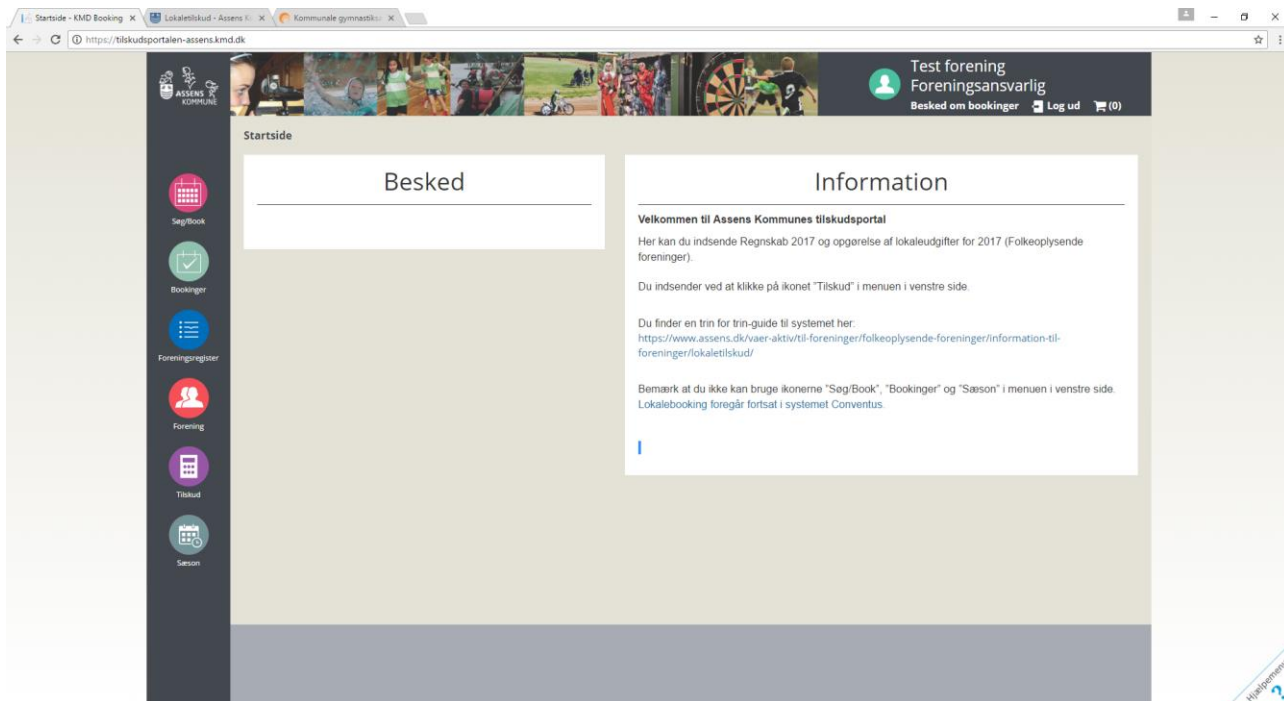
Startside - KMD Booking ×
Lokaletilskud - Assens K ×
Kommunale gymnastiksa ×

https://tilskudsportalen-assens.kmd.dk

ASSENS KOMMUNE

Test forening
Foreningsansvarlig
Besked om bookinger Log ud (0)

Startside

Søg/Book
Bookinger
Foreningsregister
Forening
Tilskud
Sæson

Besked

Information

Velkommen til Assens Kommunes tilskudsportal

Her kan du indsende Regnskab 2017 og opgørelse af lokaleudgifter for 2017 (Folkeoplysende foreninger).

Du indsender ved at klikke på ikonet "Tilskud" i menuen i venstre side.

Du finder en trin for trin-guide til systemet her:
https://www.assens.dk/vaer-aktiv/til-foreninger/folkeoplysende-foreninger/information-til-foreninger/lokaletilskud/

Bemærk at du ikke kan bruge ikonerne "Søg/Book", "Bookinger" og "Sæson" i menuen i venstre side.
Lokalebooking foregår fortsat i systemet Conventus.

Hjælpemenu